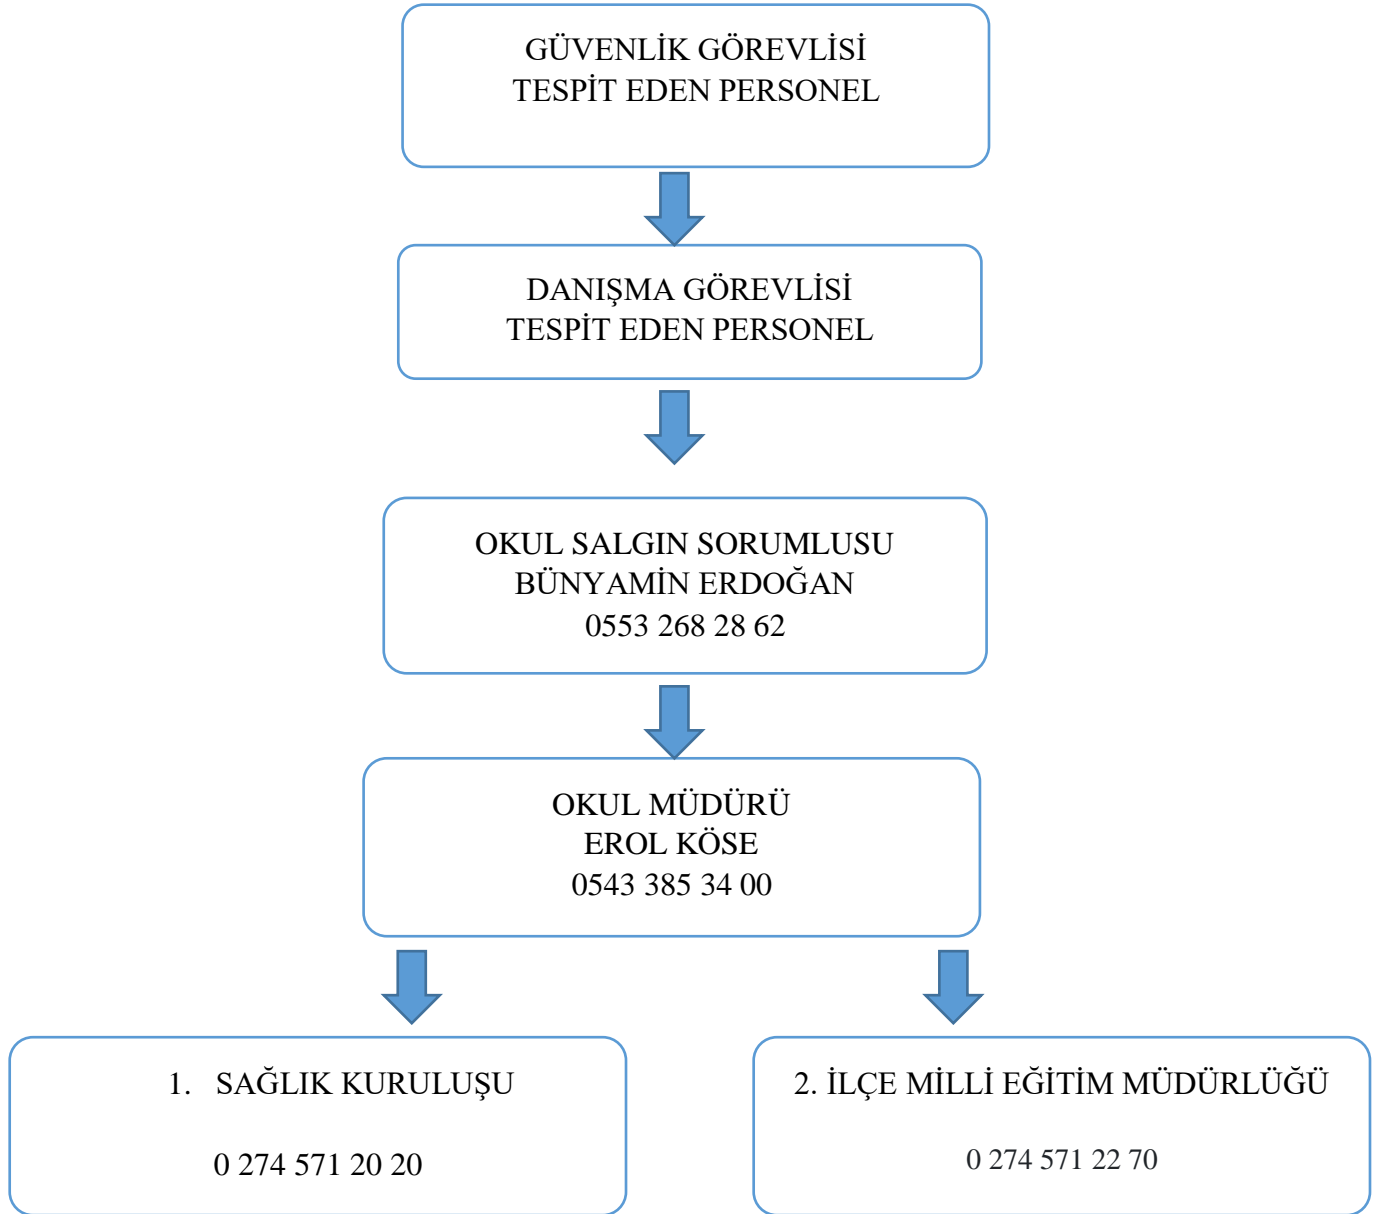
GÜVENLİK GÖREVLİSİ
TESPİT EDEN PERSONEL

DANIŞMA GÖREVLİSİ
TESPİT EDEN PERSONEL

OKUL SALGIN SORUMLUSU
BÜNYAMİN ERDOĞAN
0553 268 28 62

OKUL MÜDÜRÜ
EROL KÖSE
0543 385 34 00

1. SAĞLIK KURULUŞU

0 274 571 20 20

2. İLÇE MİLLİ EĞİTİM MÜDÜRLÜĞÜ

0 274 571 22 70